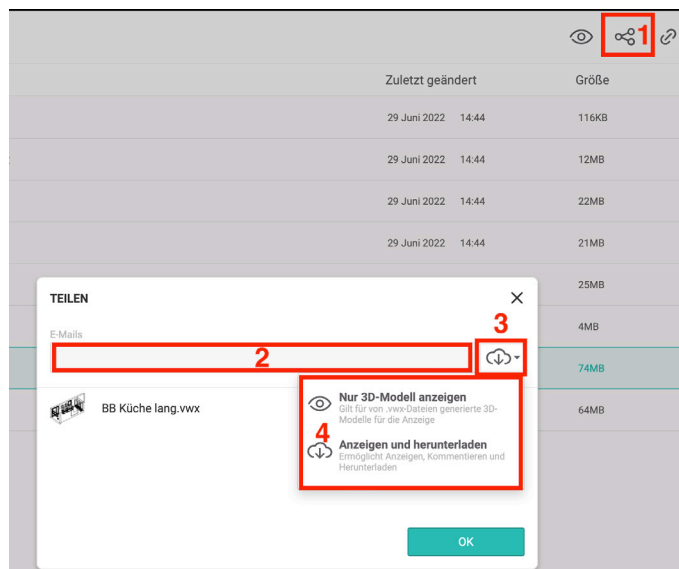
1

| Zuletzt geändert | Größe |
|---|---|
| 29 Juni 2022 14:44 | 116KB |
| 29 Juni 2022 14:44 | 12MB |
| 29 Juni 2022 14:44 | 22MB |
| 29 Juni 2022 14:44 | 21MB |
| | 25MB |
| | 4MB |
| | 74MB |
| | 64MB |

TEILEN

E-Mails

2

3

BB Küche lang.vwx

Nur 3D-Modell anzeigen
Gilt für von .vwx-Dateien generierte 3D-Modelle für die Anzeige

4

Anzeigen und herunterladen
Ermöglicht Anzeigen, Kommentieren und Herunterladen

OK